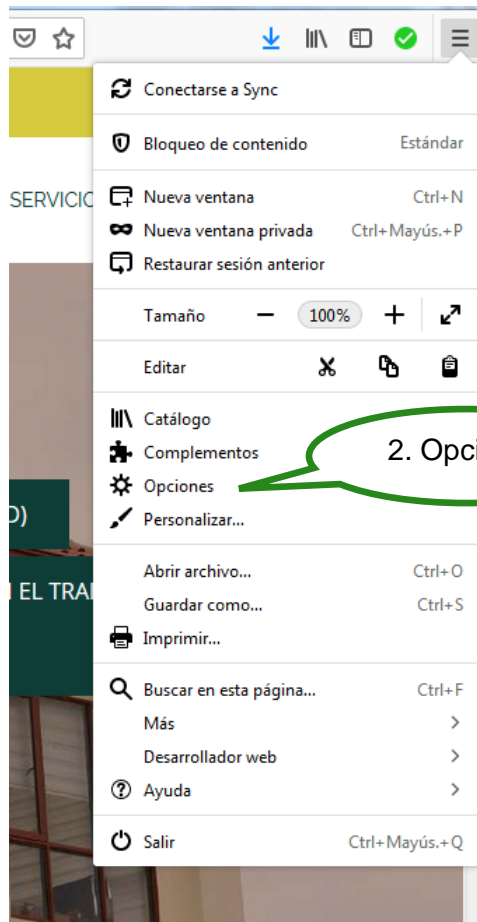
Conectarse a Sync

Bloqueo de contenido Estándar

SERVICIO

Nueva ventana Ctrl+N
Nueva ventana privada Ctrl+Mayús.+P
Restaurar sesión anterior

Tamaño − 100% +

Editar

Catálogo
Complementos
Opciones
Personalizar...

2. Opci

D)

I EL TRA

Abrir archivo... Ctrl+O
Guardar como... Ctrl+S
Imprimir...

Buscar en esta página... Ctrl+F
Más >
Desarrollador web >
Ayuda >

Salir Ctrl+Mayús.+Q